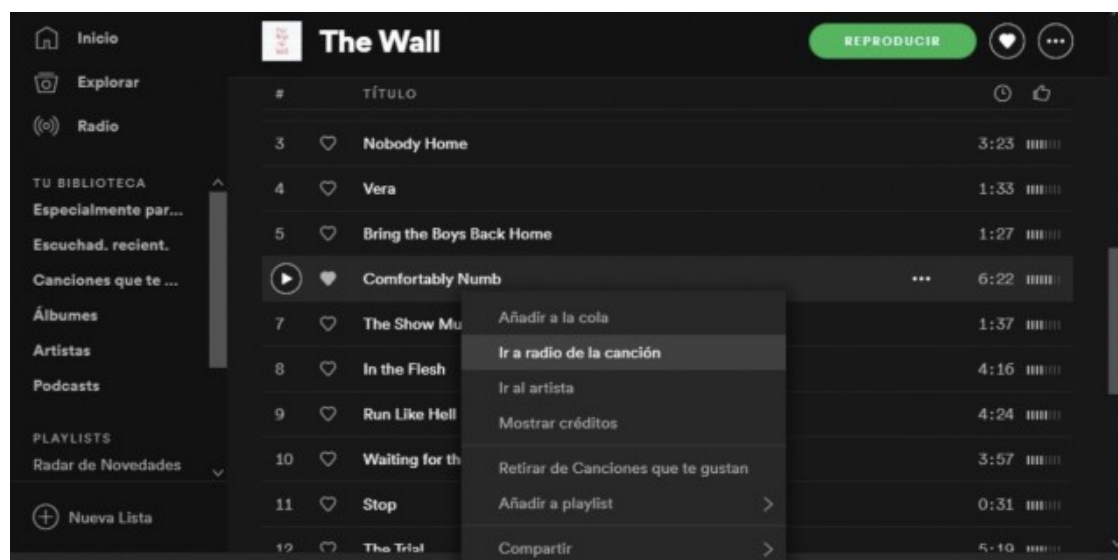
Inicio
Explorar
Radio

TU BIBLIOTECA
Especialmente par...
Escuchad. recient.
Canciones que te ...
Álbumes
Artistas
Podcasts

PLAYLISTS
Radar de Novedades

Nueva Lista

The Wall

REPRODUCIR

| # | TÍTULO | |
|---|---|---|
| 3 | Nobody Home | 3:23 |
| 4 | Vera | 1:33 |
| 5 | Bring the Boys Back Home | 1:27 |
| | Comfortably Numb | 6:22 |
| 7 | The Show Mu | 1:37 |
| 8 | In the Flesh | 4:16 |
| 9 | Run Like Hell | 4:24 |
| 10 | Waiting for th | 3:57 |
| 11 | Stop | 0:31 |
| 12 | The Trial | 5:19 |

Añadir a la cola
Ir a radio de la canción
Ir al artista
Mostrar créditos
Retirar de Canciones que te gustan
Añadir a playlist
Compartir